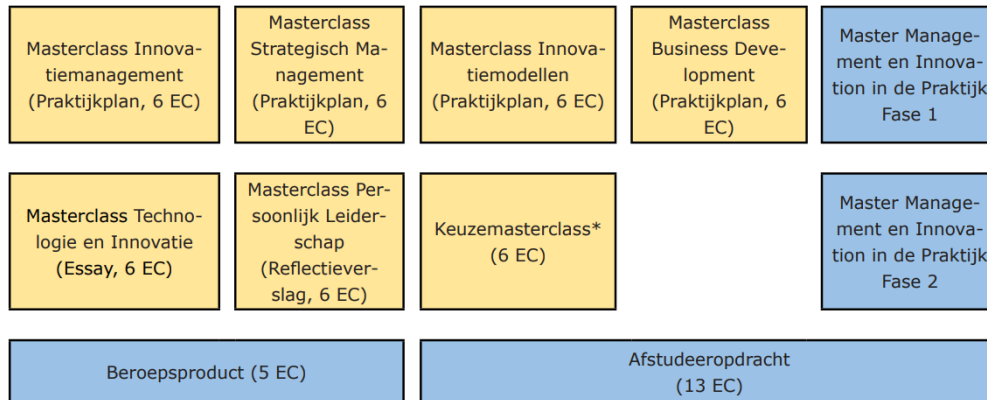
Masterclass Innovatiemanagement (Praktijkplan, 6 EC)

Masterclass Strategisch Management (Praktijkplan, 6 EC)

Masterclass Innovatiemodellen (Praktijkplan, 6 EC)

Masterclass Business Development (Praktijkplan, 6 EC)

Master Management en Innovation in de Praktijk Fase 1

Masterclass Technologie en Innovatie (Essay, 6 EC)

Masterclass Persoonlijk Leiderschap (Reflectieverslag, 6 EC)

Keuzemasterclass* (6 EC)

Master Management en Innovation in de Praktijk Fase 2

Beroepsproduct (5 EC)

Afstudeeropdracht (13 EC)